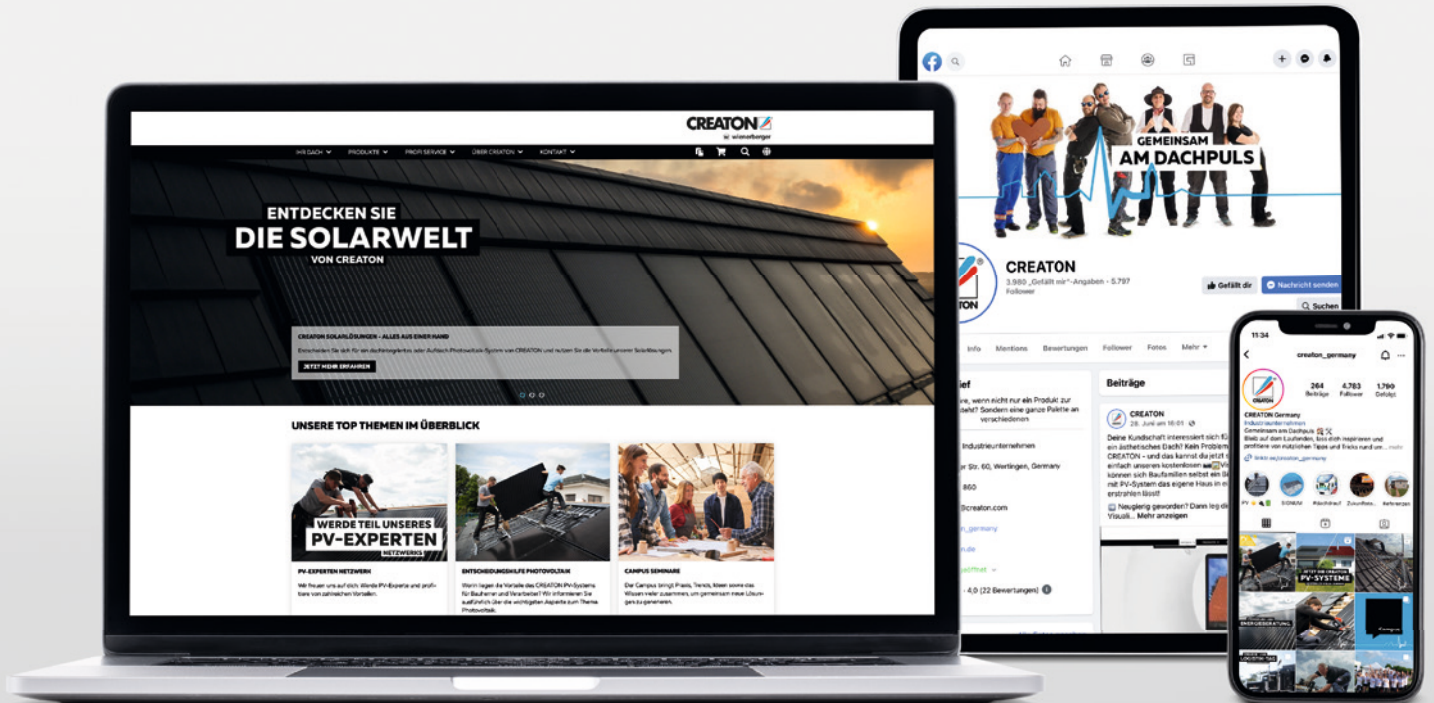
CREATON
wienerberger

IHR DACH PRODUKTE PROFI SERVICE ÜBER CREATON KONTAKT

ENTDECKEN SIE
DIE SOLARWELT
VON CREATON

CREATON SOLARLÖSUNGEN – ALLES AUS EINER HAND

Entscheiden Sie sich für ein dachintegriertes oder Aufdach Photovoltaik-System von CREATON und nutzen Sie die Vorteile unserer Solarlösungen.

JETZT MEHR ERFAHREN

UNSERE TOP THEMEN IM ÜBERBLICK

WERDE TEIL UNSERES
PV-EXPERTEN
NETZWERKS

PV-EXPERTEN NETZWERK

Wir freuen uns auf dich: Werde PV-Experte und profitiere von zahlreichen Vorteilen.

ENTSCHEIDUNGSHILFE PHOTOVOLTAIK

Wenn liegen die Vorteile des CREATON PV-Systems für Bauherren und Verarbeiter? Wir informieren Sie ausführlich über die wichtigsten Aspekte zum Thema Photovoltaik.

CAMPUS SEMINARE

Der Campus bringt Praxis, Trends, Ideen sowie das Wissen vieler zusammen, um gemeinsam neue Lösungen zu generieren.

GEMEINSAM
AM DACHPULS

CREATON
3.980 „Gefällt mir"-Angaben • 5.797 Follower

Gefällt dir
Nachricht senden
Suchen

Info Mentions Bewertungen Follower Fotos Mehr

Beiträge

CREATON
28. Juni am 16:01

Deine Kundschaft interessiert sich f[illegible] ein ästhetisches Dach? Kein Problem CREATON – und das kannst du jetzt einfach unseres kostenlosen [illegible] können sich Baufamilien selbst ein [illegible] mit PV-System das eigene Haus in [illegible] erstrahlen lässt!

Neugierig geworden? Dann leg di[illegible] Visuali... Mehr anzeigen

Industrieunternehmen
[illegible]r Str. 60, Wertingen, Germany
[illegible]creaton.com
4,0 (22 Bewertungen)

11:34
creaton_germany
264 Beiträge
4.783 Follower
1.790 Gefolgt

CREATON Germany
Industrieunternehmen
Gemeinsam am Dachpuls

PV-SYSTEME